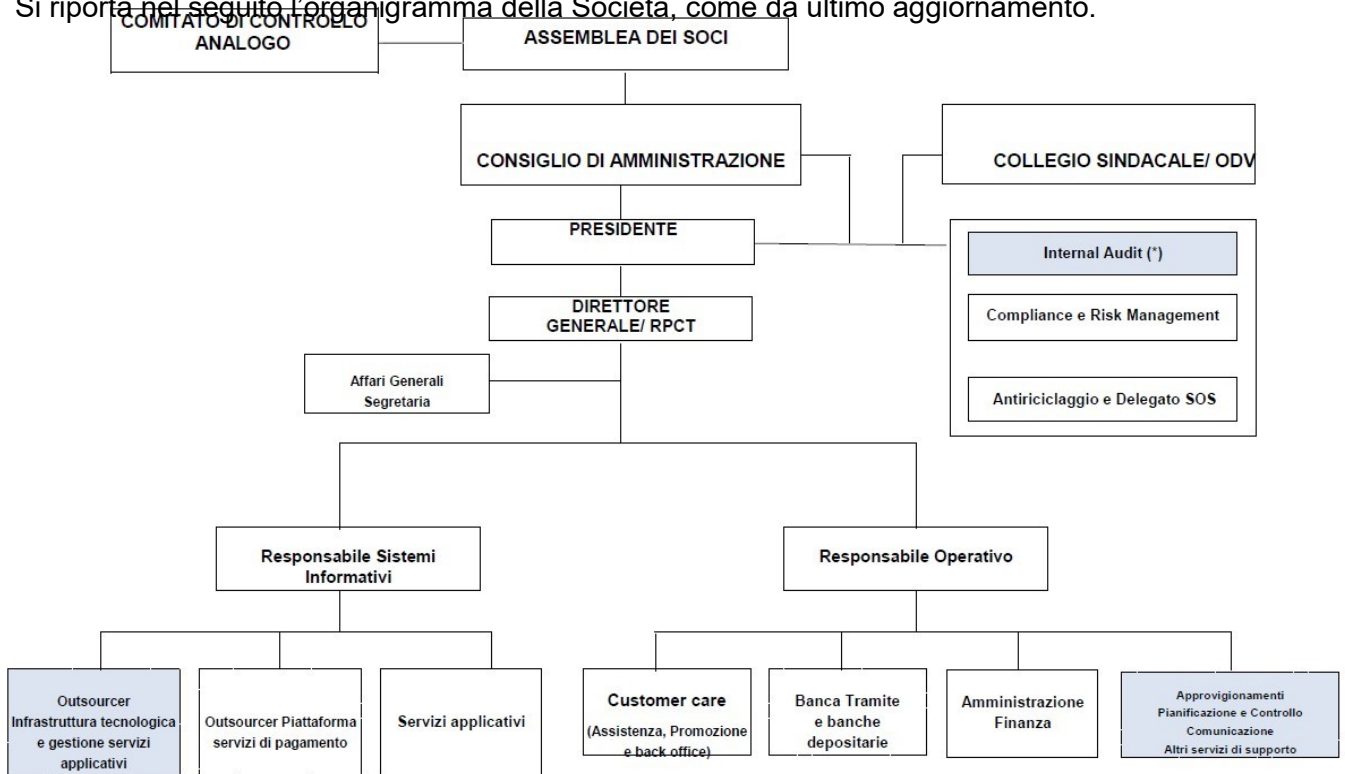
Si riporta nel seguito l'organigramma della Società, come da ultimo aggiornamento.

COMITATO DI CONTROLLO ANALOGO

ASSEMBLEA DEI SOCI

CONSIGLIO DI AMMINISTRAZIONE

COLLEGIO SINDACALE/ ODV

PRESIDENTE

Internal Audit (*)

Compliance e Risk Management

Antiriciclaggio e Delegato SOS

DIRETTORE GENERALE/ RPCT

Affari Generali Segretaria

Responsabile Sistemi Informativi

Responsabile Operativo

Outsourcer Infrastruttura tecnologica e gestione servizi applicativi

Outsourcer Piattaforma servizi di pagamento

Servizi applicativi

Customer care (Assistenza, Promozione e back office)

Banca Tramite e banche depositarie

Amministrazione Finanza

Approvigionamenti Pianificazione e Controllo Comunicazione Altri servizi di supporto